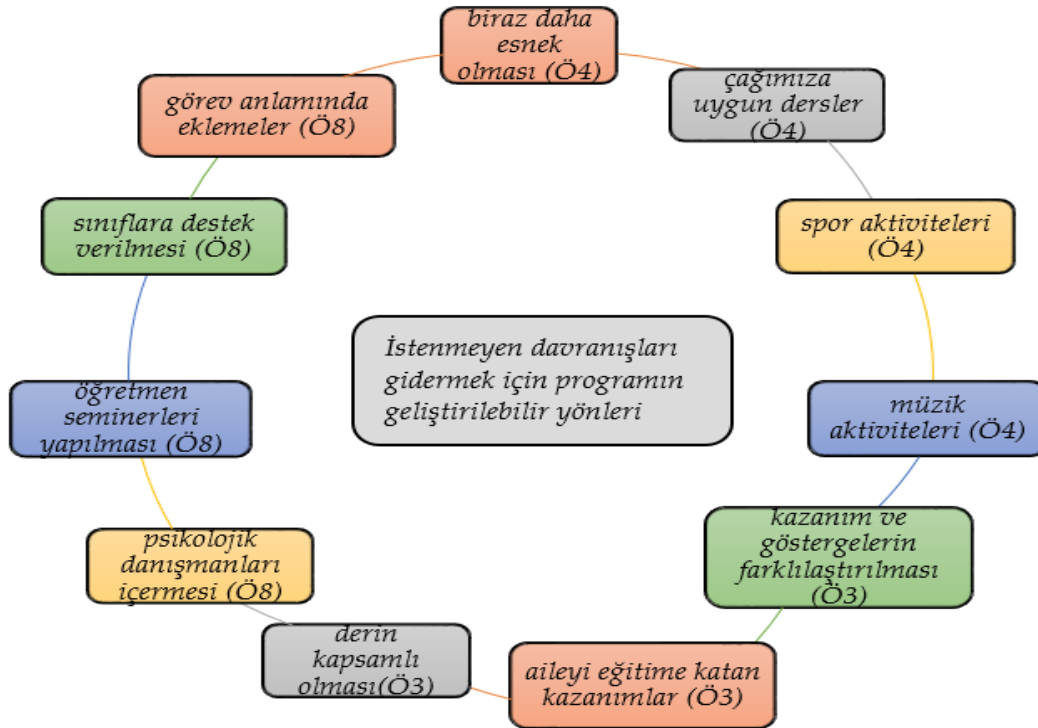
İstenmeyen davranışları gidermek için programın geliştirilebilir yönleri

biraz daha esnek olması (Ö4)

çağımıza uygun dersler (Ö4)

spor aktiviteleri (Ö4)

müzik aktiviteleri (Ö4)

kazanım ve göstergelerin farklılaştırılması (Ö3)

aileyi eğitime katan kazanımlar (Ö3)

derin kapsamlı olması(Ö3)

psikolojik danışmanları içermesi (Ö8)

öğretmen seminerleri yapılması (Ö8)

sınıflara destek verilmesi (Ö8)

görev anlamında eklemeler (Ö8)